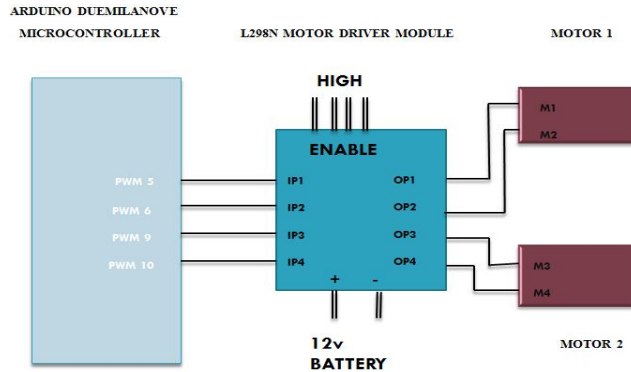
ARDUINO DUEMILANOVE

MICROCONTROLLER

L298N MOTOR DRIVER MODULE

MOTOR 1

HIGH

ENABLE

PWM 5

PWM 6

PWM 9

PWM 10

IP1

IP2

IP3

IP4

OP1

OP2

OP3

OP4

M1

M2

M3

M4

+

-

12v

BATTERY

MOTOR 2